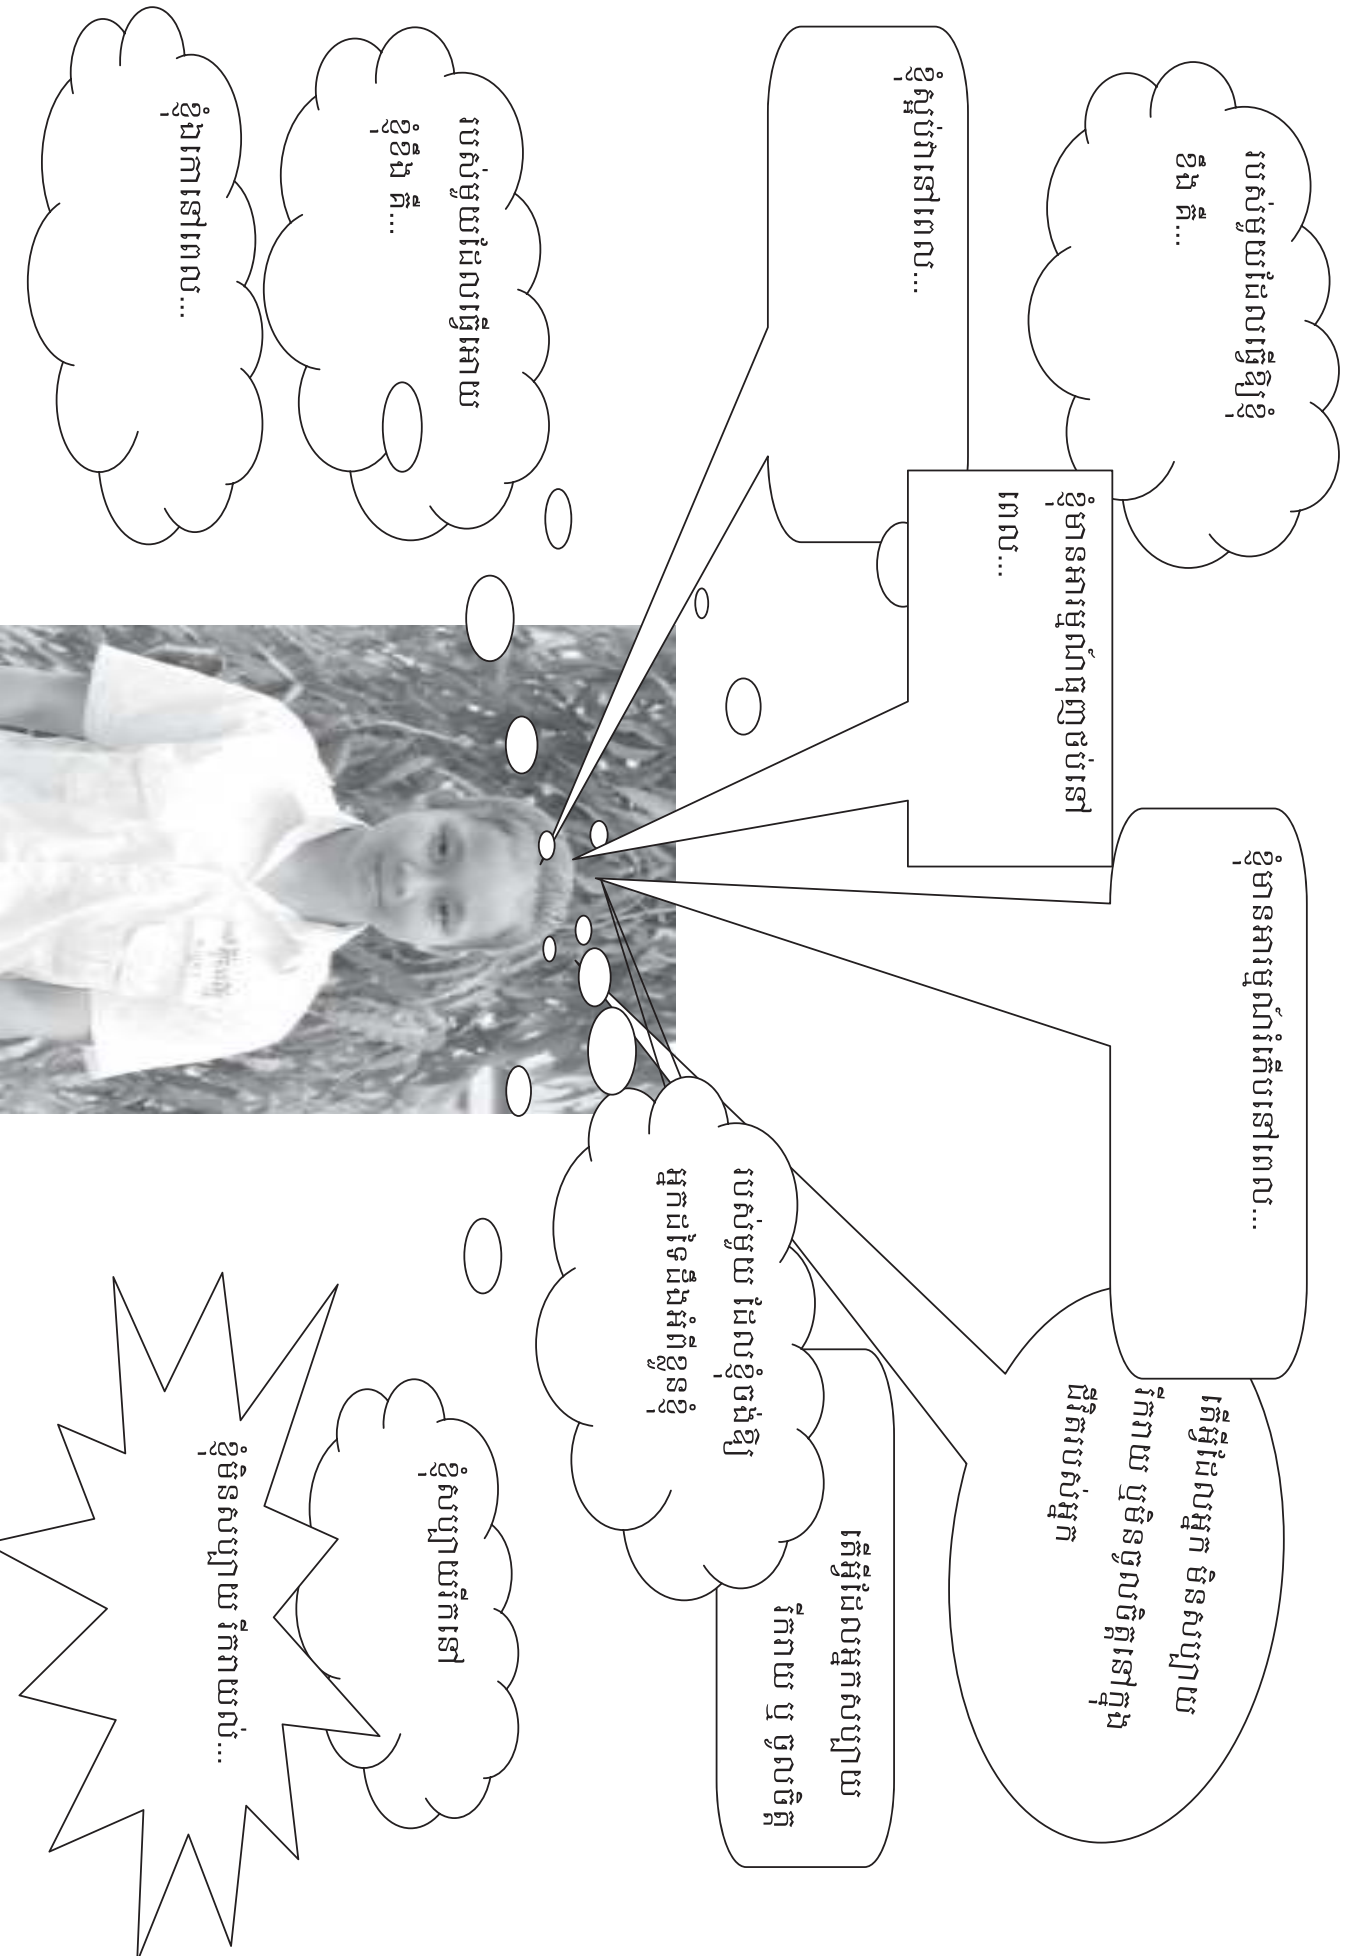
របស់ដែលខ្ញុំស្រឡាញ់បំផុតរបស់ខ្ញុំ គឺ...

ខ្ញុំសប្បាយចិត្តពេល...

ខ្ញុំមានអារម្មណ៍ល្អនៅពេល...

ខ្ញុំមានអារម្មណ៍មិនល្អនៅពេល...

របស់ដែលខ្ញុំចង់បានខ្លាំងជាងគេ គឺ...

ខ្ញុំខ្លាចនៅពេល...

មនុស្សដែលខ្ញុំស្រឡាញ់ ដែលរស់នៅជាមួយខ្ញុំ

មនុស្សដែលខ្ញុំស្រឡាញ់ ដែលមិនបានរស់នៅជាមួយខ្ញុំ

មនុស្សដែលជួយខ្ញុំ

ខ្ញុំស្រឡាញ់...

ខ្ញុំធ្វើបានល្អ ក្នុងការ...

ខ្ញុំស្រឡាញ់ ការ...